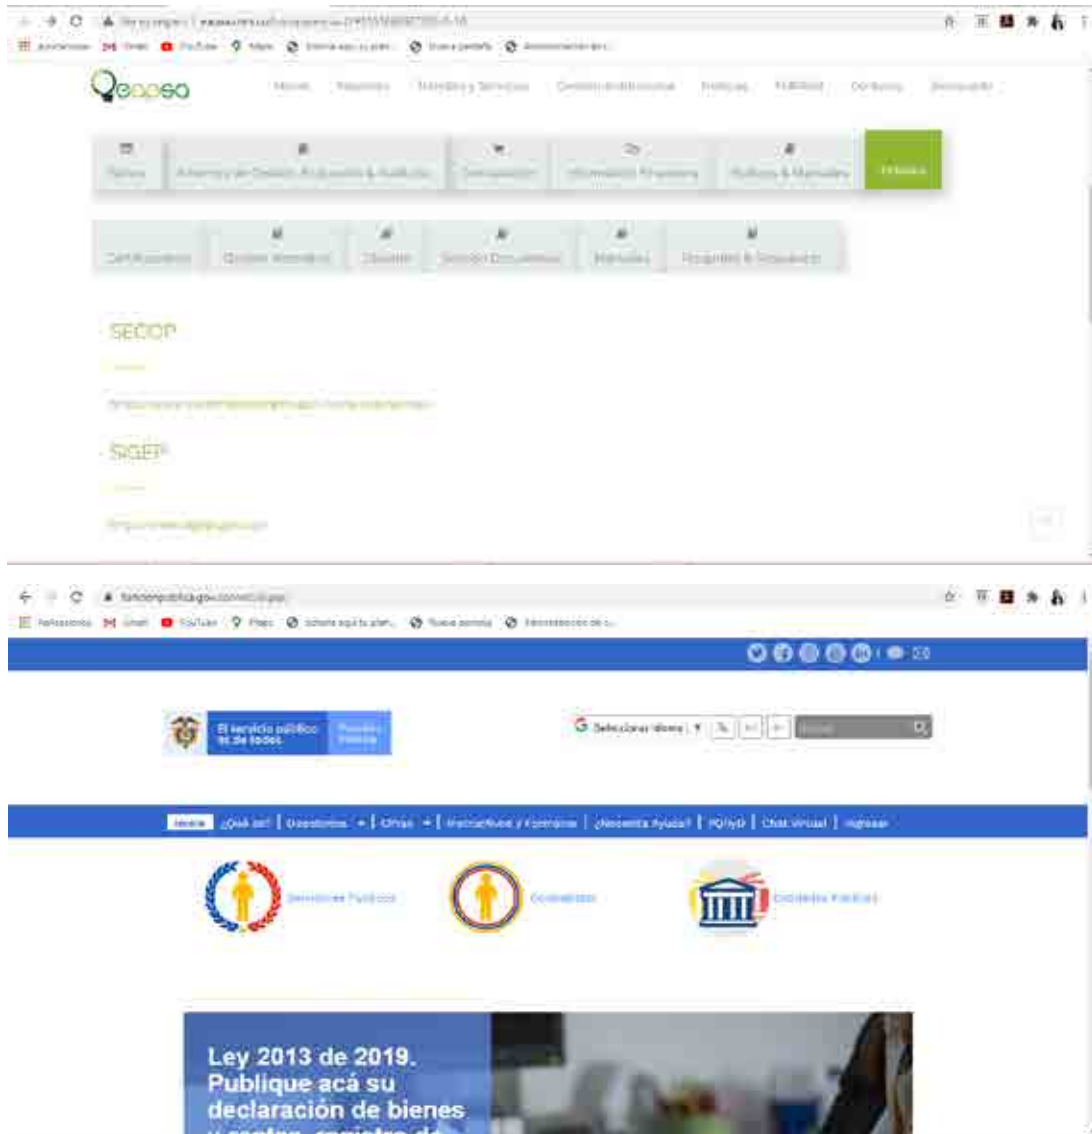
Qeepsa

Inicio Nosotros Trámites y Servicios Gestión Institucional Noticias PQRSDF Contacto Transparencia

Planes | Informes de Gestión, Evaluación & Auditoría | Contratación | Información Financiera | Políticas & Manuales | Enlaces

Certificaciones | Gestión Ambiental | Gestión | Gestión Documental | Manuales | Preguntas & Respuestas

SECOP

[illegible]

SIGEP

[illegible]

funcionpublica.gov.co

El servicio público es de todos | Función Pública

G Seleccionar idioma ▼

Inicio | ¿Qué es? | Direcciones ▼ | Otras ▼ | Instructivos y Formatos | ¿Necesita Ayuda? | PQRyD | Chat Virtual | Ingresar

Servidores Públicos

Ciudadanos

Entidades Públicas

Ley 2013 de 2019. Publique acá su declaración de bienes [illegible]